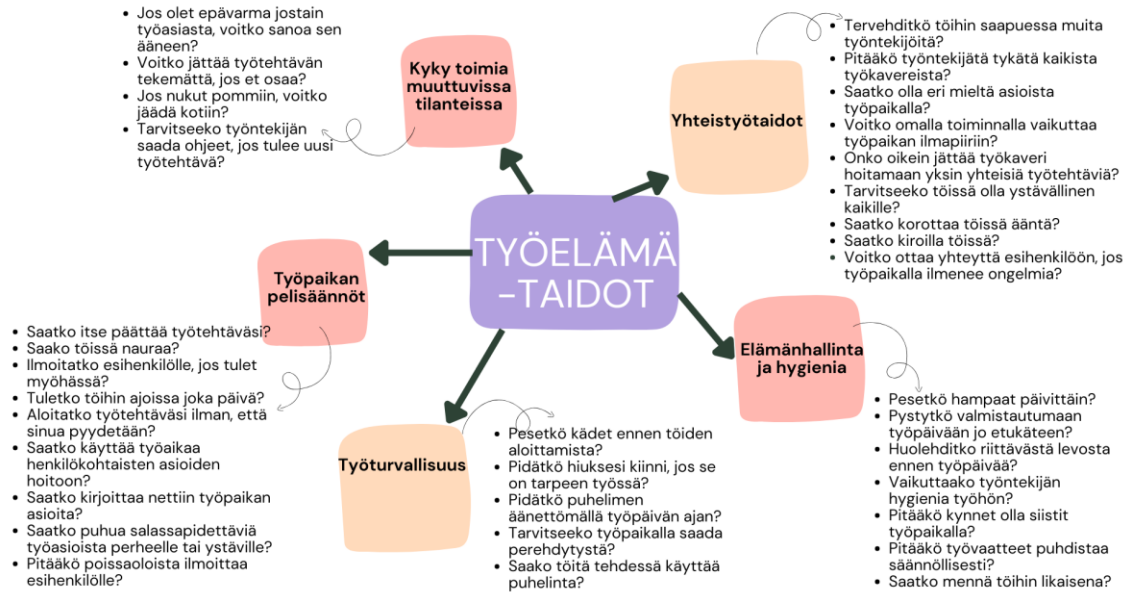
TYÖELÄMÄ-TAIDOT

Kyky toimia muuttuvissa tilanteissa

- Jos olet epävarma jostain työasiasta, voitko sanoa sen ääneen?
- Voitko jättää työtehtävän tekemättä, jos et osaa?
- Jos nukut pommiin, voitko jäädä kotiin?
- Tarvitseeko työntekijän saada ohjeet, jos tulee uusi työtehtävä?

Yhteistyötaidot

- Tervehditkö töihin saapuessa muita työntekijöitä?
- Pitääkö työntekijätä tykätä kaikista työkavereista?
- Saatko olla eri mieltä asioista työpaikalla?
- Voitko omalla toiminnalla vaikuttaa työpaikan ilmapiiriin?
- Onko oikein jättää työkaveri hoitamaan yksin yhteisiä työtehtäviä?
- Tarvitseeko töissä olla ystävällinen kaikille?
- Saatko korottaa töissä ääntä?
- Saatko kiroilla töissä?
- Voitko ottaa yhteyttä esihenkilöön, jos työpaikalla ilmenee ongelmia?

Työpaikan pelisäännöt

- Saatko itse päättää työtehtäväsi?
- Saako töissä nauraa?
- Ilmoitatko esihenkilölle, jos tulet myöhässä?
- Tuletko töihin ajoissa joka päivä?
- Aloitatko työtehtäväsi ilman, että sinua pyydetään?
- Saatko käyttää työaikaa henkilökohtaisten asioiden hoitoon?
- Saatko kirjoittaa nettiin työpaikan asioita?
- Saatko puhua salassapidettäviä työasioista perheelle tai ystäville?
- Pitääkö poissaoloista ilmoittaa esihenkilölle?

Elämänhallinta ja hygienia

- Pesetkö hampaat päivittäin?
- Pystytkö valmistautumaan työpäivään jo etukäteen?
- Huolehditko riittävästä levosta ennen työpäivää?
- Vaikuttaako työntekijän hygienia työhön?
- Pitääkö kynnet olla siistit työpaikalla?
- Pitääkö työvaatteet puhdistaa säännöllisesti?
- Saatko mennä töihin likaisena?

Työturvallisuus

- Pesetkö kädet ennen töiden aloittamista?
- Pidätkö hiuksesi kiinni, jos se on tarpeen työssä?
- Pidätkö puhelimen äänettömällä työpäivän ajan?
- Tarvitseeko työpaikalla saada perehdytystä?
- Saako töitä tehdessä käyttää puhelinta?